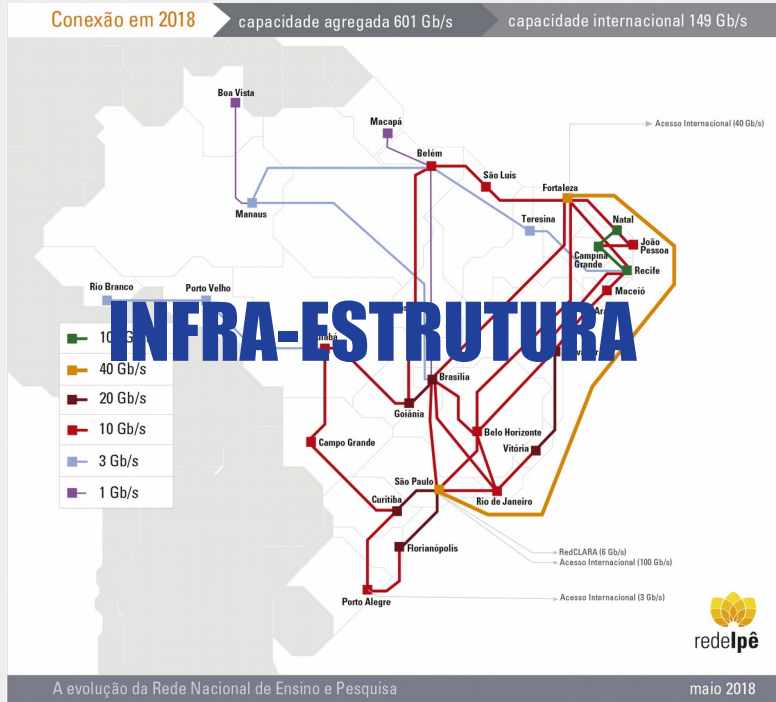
Conexão em 2018 capacidade agregada 601 Gb/s capacidade internacional 149 Gb/s

Acesso Internacional (40 Gb/s)

Boa Vista
Macapá
Belém
São Luís
Fortaleza
Manaus
Teresina
Natal
Campina Grande
João Pessoa
Recife
Rio Branco
Porto Velho
Maceió
Ara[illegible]
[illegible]abá
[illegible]
Brasília
Goiânia
Belo Horizonte
Campo Grande
Vitória
São Paulo
Rio de Janeiro
Curitiba
Florianópolis
Porto Alegre

INFRA-ESTRUTURA

10 G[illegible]
40 Gb/s
20 Gb/s
10 Gb/s
3 Gb/s
1 Gb/s

RedCLARA (6 Gb/s)
Acesso Internacional (100 Gb/s)
Acesso Internacional (3 Gb/s)

redeIpê

A evolução da Rede Nacional de Ensino e Pesquisa
maio 2018